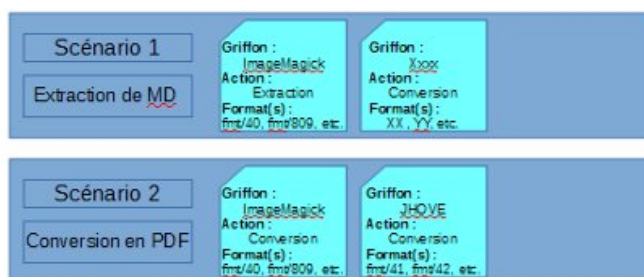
Scénario 1

Extraction de MD

Griffon :
ImageMagick
Action :
Extraction
Format(s) :
fmt/40, fmt/809, etc.

Griffon :
Xxxx
Action :
Conversion
Format(s) :
XX , YY etc.

Scénario 2

Conversion en PDF

Griffon :
ImageMagick
Action :
Conversion
Format(s) :
fmt/40, fmt/809, etc.

Griffon :
JHOVE
Action :
Conversion
Format(s) :
fmt/41, fmt/42, etc.